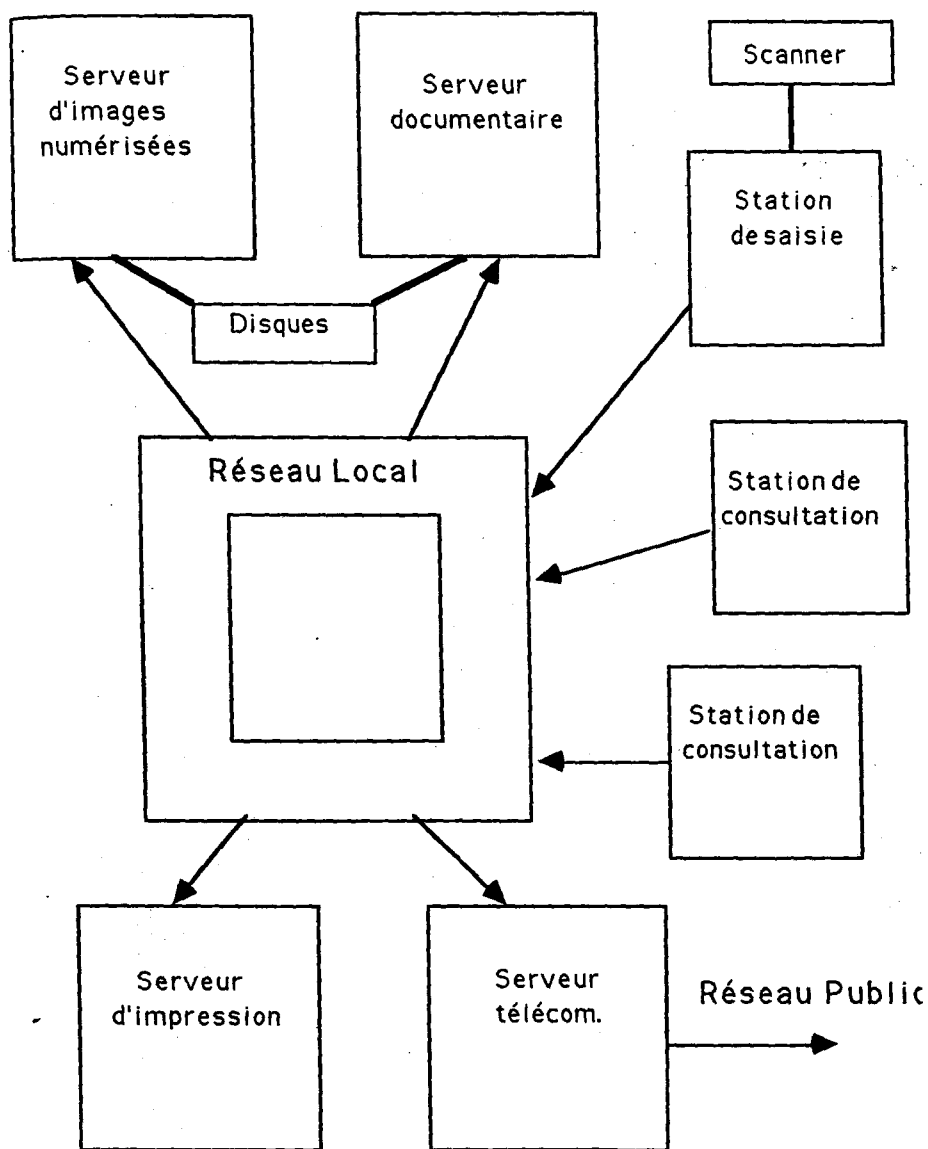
Serveur d'images numérisées

Serveur documentaire

Scanner

Station desaisie

Disques

Réseau Local

Station de consultation

Station de consultation

Serveur d'impression

Serveur télécom.

Réseau Public